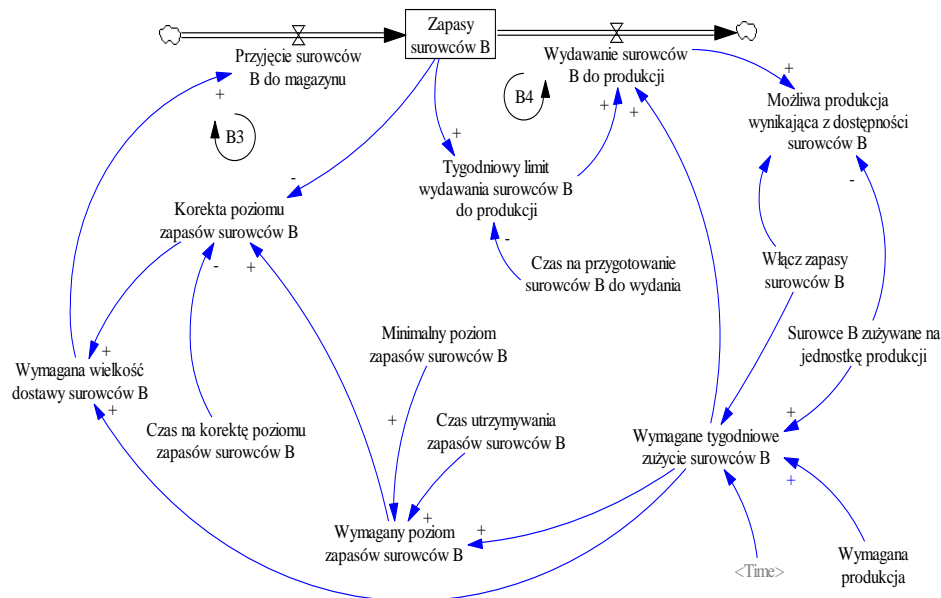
Zapasy surowców B

Przyjęcie surowców B do magazynu

Wydawanie surowców B do produkcji

+

B4

+

+

Możliwa produkcja wynikająca z dostępności surowców B

+

B3

+

Tygodniowy limit wydawania surowców B do produkcji

-

-

Korekta poziomu zapasów surowców B

-

+

-

Czas na przygotowanie surowców B do wydania

Włącz zapasy surowców B

Surowce B zużywane na jednostkę produkcji

Minimalny poziom zapasów surowców B

+

Wymagana wielkość dostawy surowców B

+

+

Czas na korektę poziomu zapasów surowców B

Czas utrzymywania zapasów surowców B

+

Wymagane tygodniowe zużycie surowców B

+

+

Wymagany poziom zapasów surowców B

+

<Time>

Wymagana produkcja